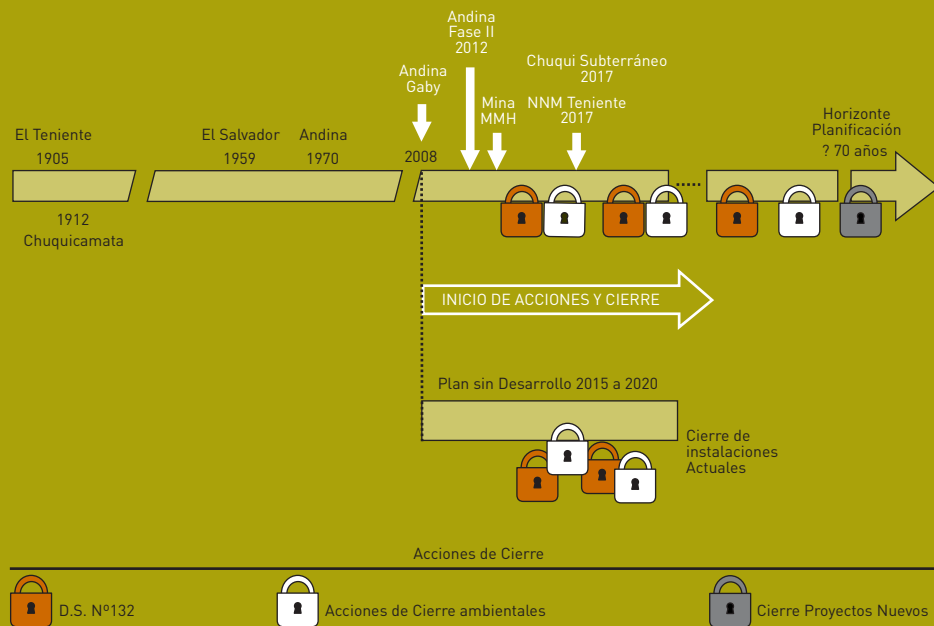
Andina Fase II 2012

Chuqui Subterráneo 2017

Andina Gaby

Mina MMH

NNM Teniente 2017

Horizonte Planificación ? 70 años

El Teniente 1905

El Salvador 1959

Andina 1970

2008

1912 Chuquicamata

INICIO DE ACCIONES Y CIERRE

Plan sin Desarrollo 2015 a 2020

Cierre de instalaciones Actuales

Acciones de Cierre

D.S. Nº132

Acciones de Cierre ambientales

Cierre Proyectos Nuevos